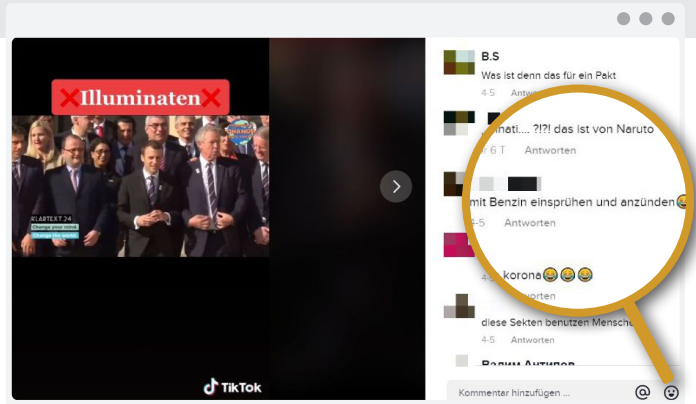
❌Illuminaten❌

KLARTEXT.24
Change your mind
Change the world

TikTok

B.S
Was ist denn das für ein Pakt
4-5

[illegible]nati.... ?!?! das ist von Naruto
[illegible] 6 T Antworten

mit Benzin einsprühen und anzünden😂
4-5 Antworten

korona😂😂😂
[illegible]orten

diese Sekten benutzen Mensche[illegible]

Вадим Антипов

Kommentar hinzufügen ...
@